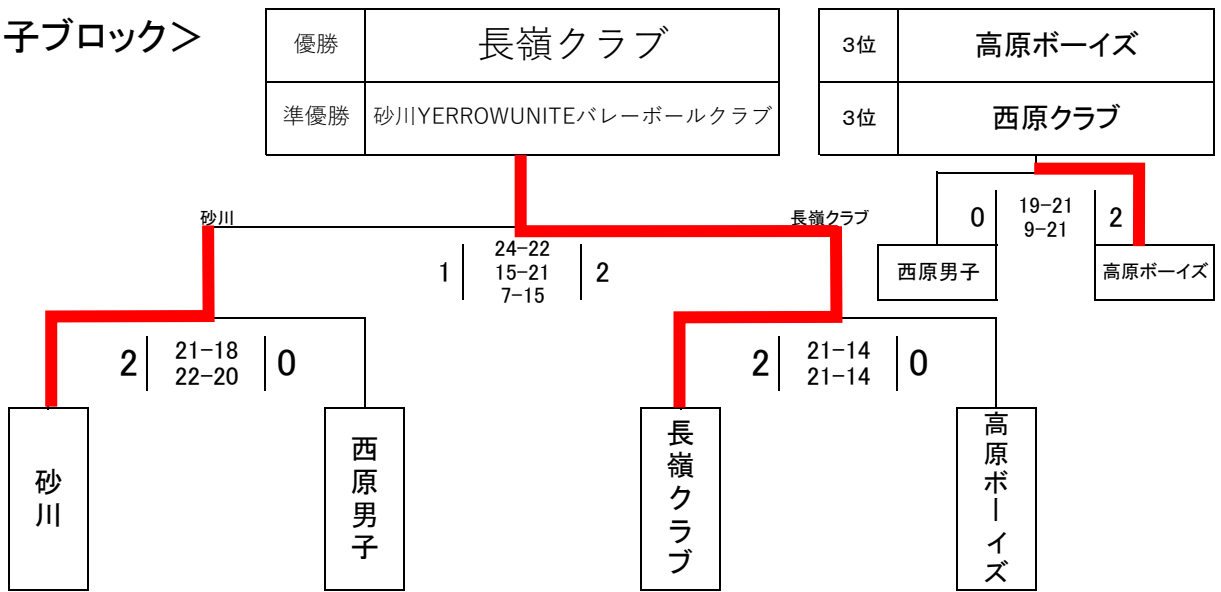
子ブロック＞

| 優勝 | 長嶺クラブ |
|---|---|
| 準優勝 | 砂川YERROWUNITEバレーボールクラブ |

| 3位 | 高原ボーイズ |
|---|---|
| 3位 | 西原クラブ |

0
19−21
9−21
2

西原男子
高原ボーイズ

砂川
長嶺クラブ

1
24−22
15−21
7−15
2

2
21−18
22−20
0

2
21−14
21−14
0

砂川
西原男子
長嶺クラブ
高原ボーイズ